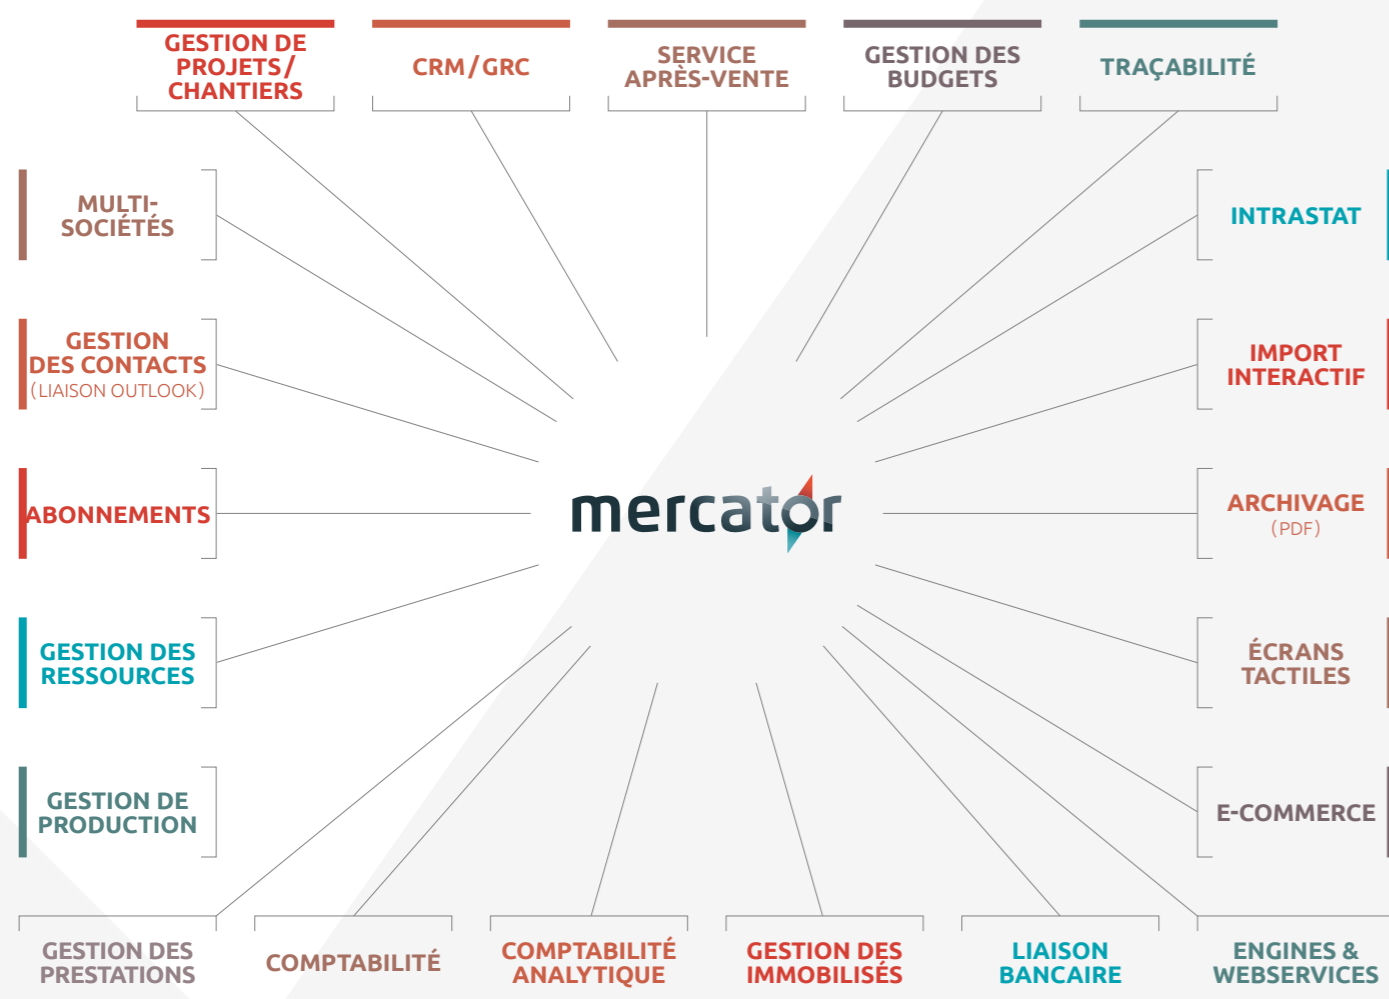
GESTION DE PROJETS/ CHANTIERS

CRM/GRC

SERVICE APRÈS-VENTE

GESTION DES BUDGETS

TRAÇABILITÉ

MULTI-SOCIÉTÉS

INTRASTAT

GESTION DES CONTACTS (LIAISON OUTLOOK)

IMPORT INTERACTIF

ABONNEMENTS

mercator

ARCHIVAGE (PDF)

GESTION DES RESSOURCES

ÉCRANS TACTILES

GESTION DE PRODUCTION

E-COMMERCE

GESTION DES PRESTATIONS

COMPTABILITÉ

COMPTABILITÉ ANALYTIQUE

GESTION DES IMMOBILISÉS

LIAISON BANCAIRE

ENGINES & WEBSERVICES